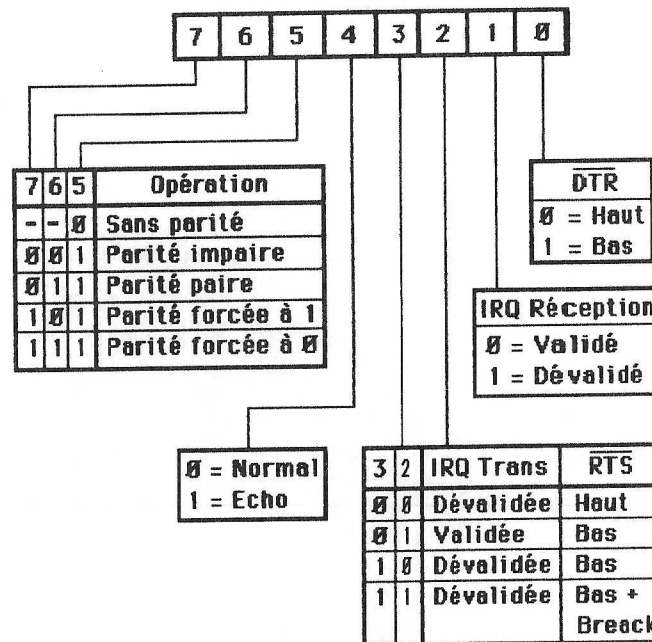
| 7 | 6 | 5 | 4 | 3 | 2 | 1 | Ø |
|---|---|---|---|---|---|---|---|

| 7 | 6 | 5 | Opération |
|---|---|---|---|
| - | - | Ø | Sans parité |
| Ø | Ø | 1 | Parité impaire |
| Ø | 1 | 1 | Parité paire |
| 1 | Ø | 1 | Parité forcée à 1 |
| 1 | 1 | 1 | Parité forcée à Ø |

| $\overline{DTR}$ |
|---|
| Ø = Haut |
| 1 = Bas |

IRQ Réception
Ø = Validé
1 = Dévalidé

Ø = Normal
1 = Echo

| 3 | 2 | IRQ Trans | $\overline{RTS}$ |
|---|---|---|---|
| Ø | Ø | Dévalidée | Haut |
| Ø | 1 | Validée | Bas |
| 1 | Ø | Dévalidée | Bas |
| 1 | 1 | Dévalidée | Bas + Breack |